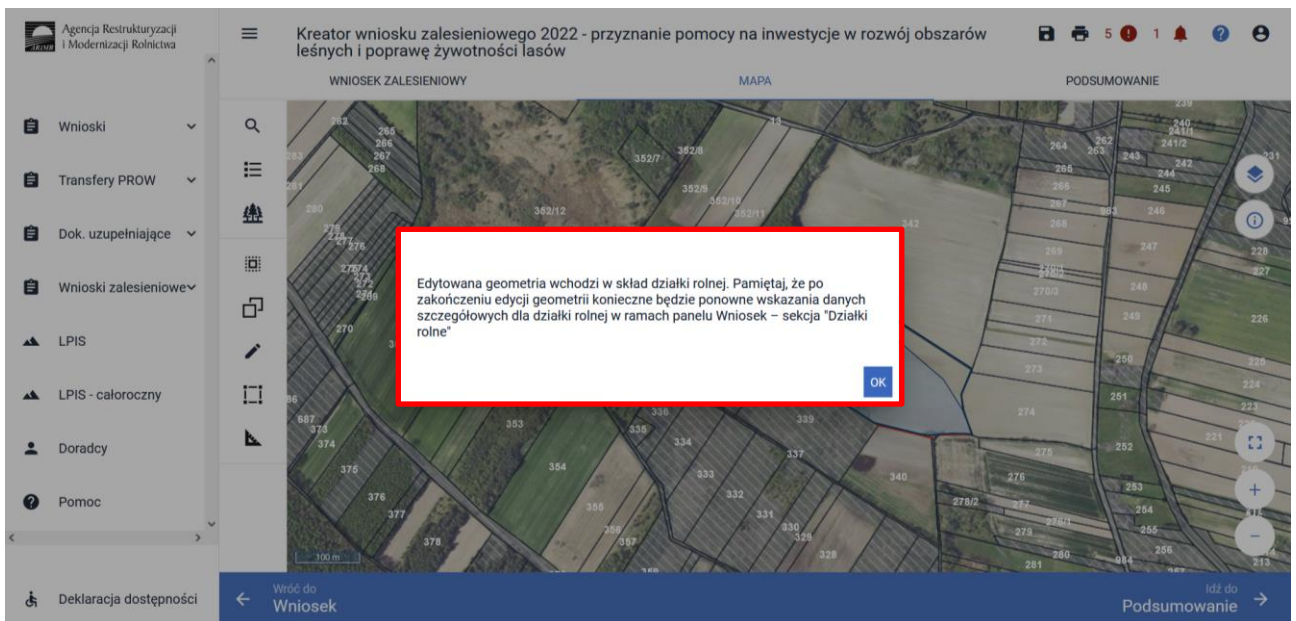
Agencja Restrukturyzacji i Modernizacji Rolnictwa

Kreator wniosku zalesieniowego 2022 - przyznanie pomocy na inwestycje w rozwój obszarów leśnych i poprawę żywotności lasów

5 1

WNIOSEK ZALESIENIOWY
MAPA
PODSUMOWANIE

Wnioski
Transfery PROW
Dok. uzupełniające
Wnioski zalesieniowe
LPIS
LPIS - całoroczny
Doradcy
Pomoc
Deklaracja dostępności

Edytowana geometria wchodzi w skład działki rolnej. Pamiętaj, że po zakończeniu edycji geometrii konieczne będzie ponowne wskazania danych szczegółowych dla działki rolnej w ramach panelu Wniosek – sekcja "Działki rolne"

OK

100 m

Wróć do
Wniosek

Idź do
Podsumowanie